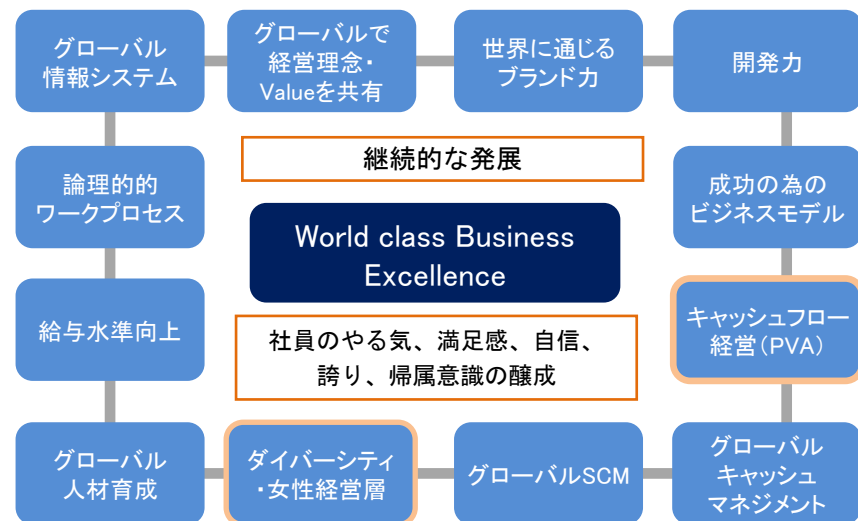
グローバル情報システム

グローバルで経営理念・Valueを共有

世界に通じるブランド力

開発力

継続的な発展

論理的的ワークプロセス

World class Business Excellence

成功の為のビジネスモデル

給与水準向上

社員のやる気、満足感、自信、誇り、帰属意識の醸成

キャッシュフロー経営（PVA）

グローバル人材育成

ダイバーシティ・女性経営層

グローバルSCM

グローバルキャッシュマネジメント